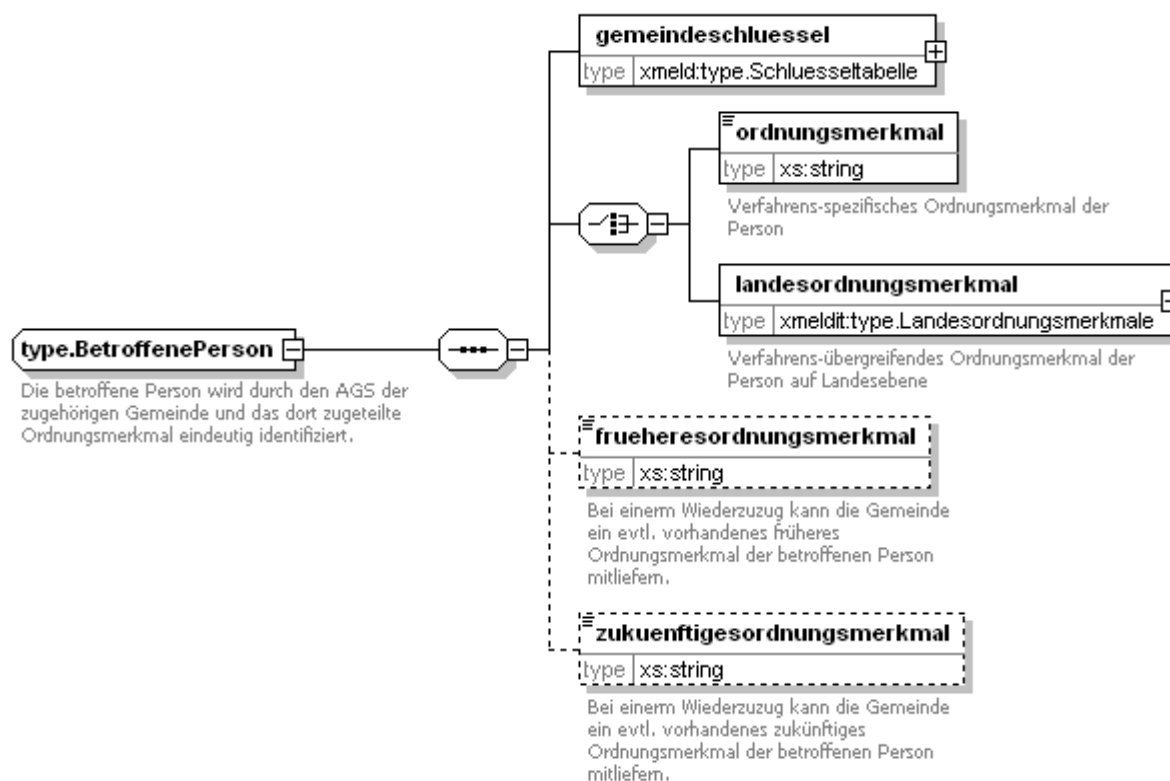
type.BetroffenePerson

Die betroffene Person wird durch den AGS der zugehörigen Gemeinde und das dort zugeteilte Ordnungsmerkmal eindeutig identifiziert.

gemeindeschluessel
type xmeld:type.Schluesseltabelle

ordnungsmerkmal
type xs:string

Verfahrens-spezifisches Ordnungsmerkmal der Person

landesordnungsmerkmal
type xmeldit:type.Landesordnungsmerkmale

Verfahrens-übergreifendes Ordnungsmerkmal der Person auf Landesebene

frueheresordnungsmerkmal
type xs:string

Bei einerm Wiederzuzug kann die Gemeinde ein evtl. vorhandenes früheres Ordnungsmerkmal der betroffenen Person mitliefern.

zukuenftigesordnungsmerkmal
type xs:string

Bei einerm Wiederzuzug kann die Gemeinde ein evtl. vorhandenes zukünftiges Ordnungsmerkmal der betroffenen Person mitliefern.